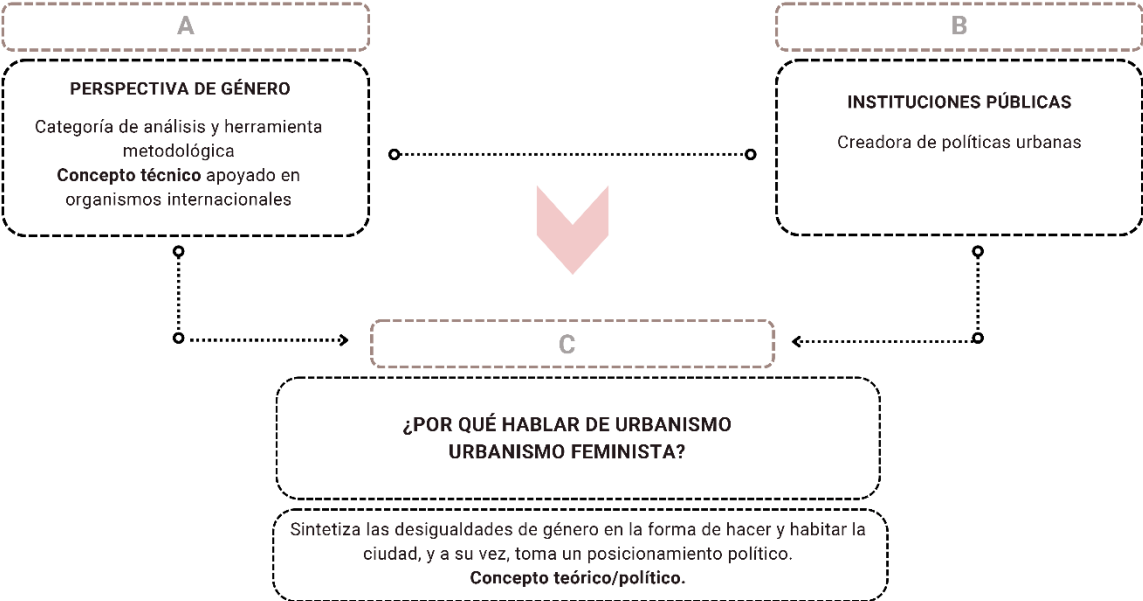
A

PERSPECTIVA DE GÉNERO

Categoría de análisis y herramienta metodológica
**Concepto técnico** apoyado en organismos internacionales

B

INSTITUCIONES PÚBLICAS

Creadora de políticas urbanas

C

¿POR QUÉ HABLAR DE URBANISMO URBANISMO FEMINISTA?

Sintetiza las desigualdades de género en la forma de hacer y habitar la ciudad, y a su vez, toma un posicionamiento político.
**Concepto teórico/político.**